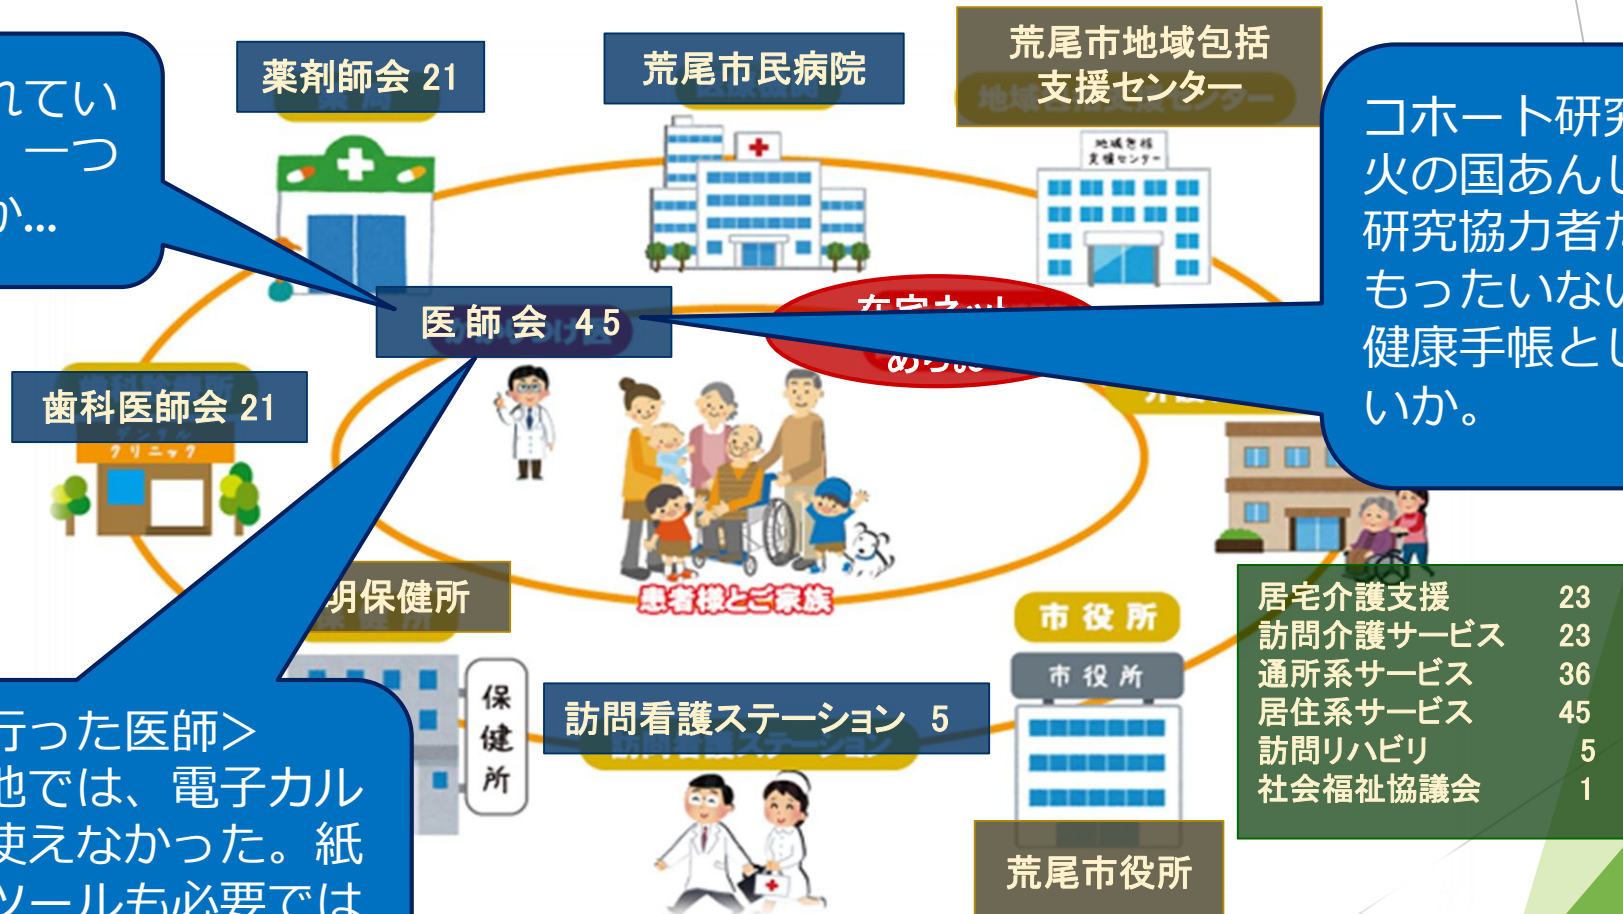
れてい
一つ
か…

薬剤師会 21

荒尾市民病院

荒尾市地域包括支援センター

地域包括支援センター

コホート研究
火の国あんし
研究協力者た
もったいない
健康手帳とし
いか。

医 師 会 45

歯科医師会 21

クリニック

明保健所

患者様とご家族

市 役 所

市 役 所

保健所

行った医師＞
地では、電子カル
使えなかった。紙
ツールも必要では

訪問看護ステーション 5

荒尾市役所

| | |
|---|---|
| 居宅介護支援 | 23 |
| 訪問介護サービス | 23 |
| 通所系サービス | 36 |
| 居住系サービス | 45 |
| 訪問リハビリ | 5 |
| 社会福祉協議会 | 1 |